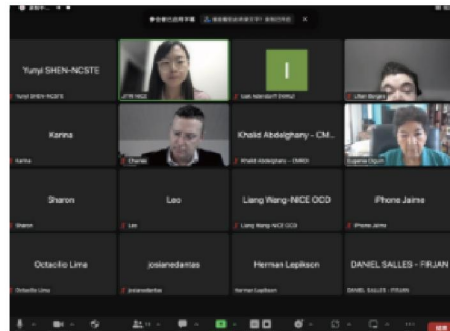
Yunyi SHEN-NCSTE

Yunyi SHEN-NCSTE

I

Karina

Karina

Charles

Khalid Abdalghany - CM...

Khalid Abdalghany - CMRDI

Eugenia Crgum

Sharon

Sharon

Leo

Leo

Liang Wang-NICE OCD

Liang Wang-NICE OCD

iPhone Jaime

iPhone Jaime

Octacilio Lima

Octacilio Lima

josianedantas

josianedantas

Herman Lepikson

Herman Lepikson

DANIEL SALLES - FIRJAN

DANIEL SALLES - FIRJAN